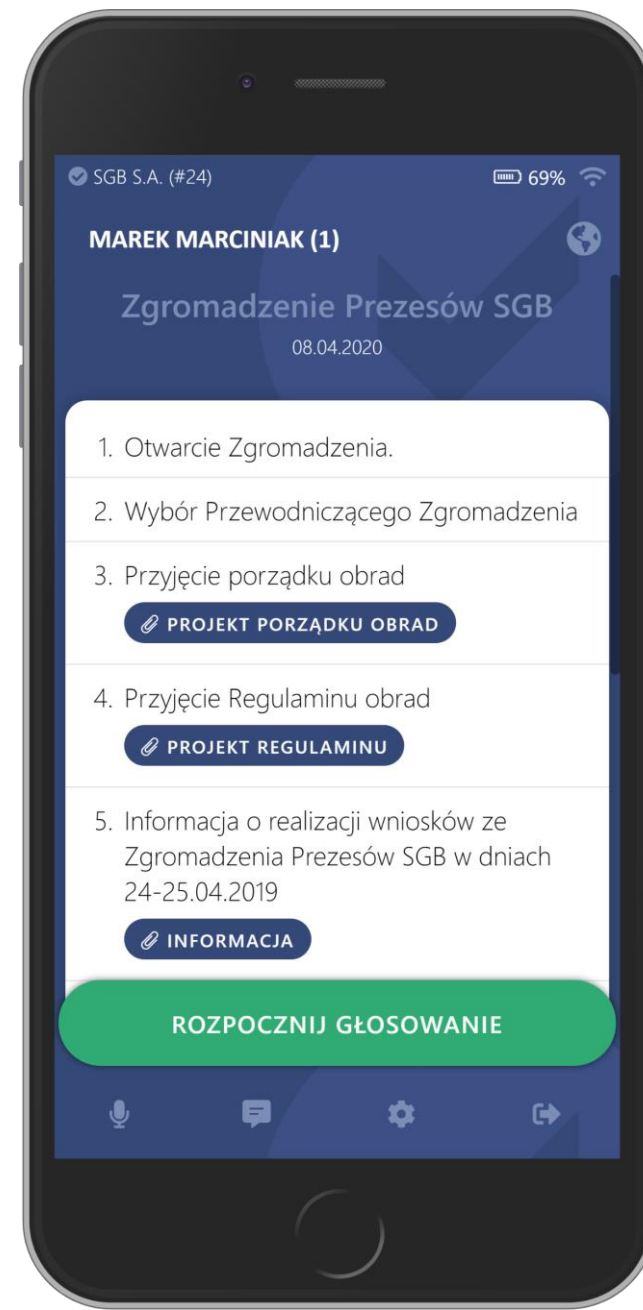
SGB S.A. (#24)

69%

MAREK MARCINIAK (1)

Zgromadzenie Prezesów SGB

08.04.2020

1. Otwarcie Zgromadzenia.

2. Wybór Przewodniczącego Zgromadzenia

3. Przyjęcie porządku obrad

PROJEKT PORZĄDKU OBRAD

4. Przyjęcie Regulaminu obrad

PROJEKT REGULAMINU

5. Informacja o realizacji wniosków ze Zgromadzenia Prezesów SGB w dniach 24-25.04.2019

INFORMACJA

ROZPOCZNIJ GŁOSOWANIE